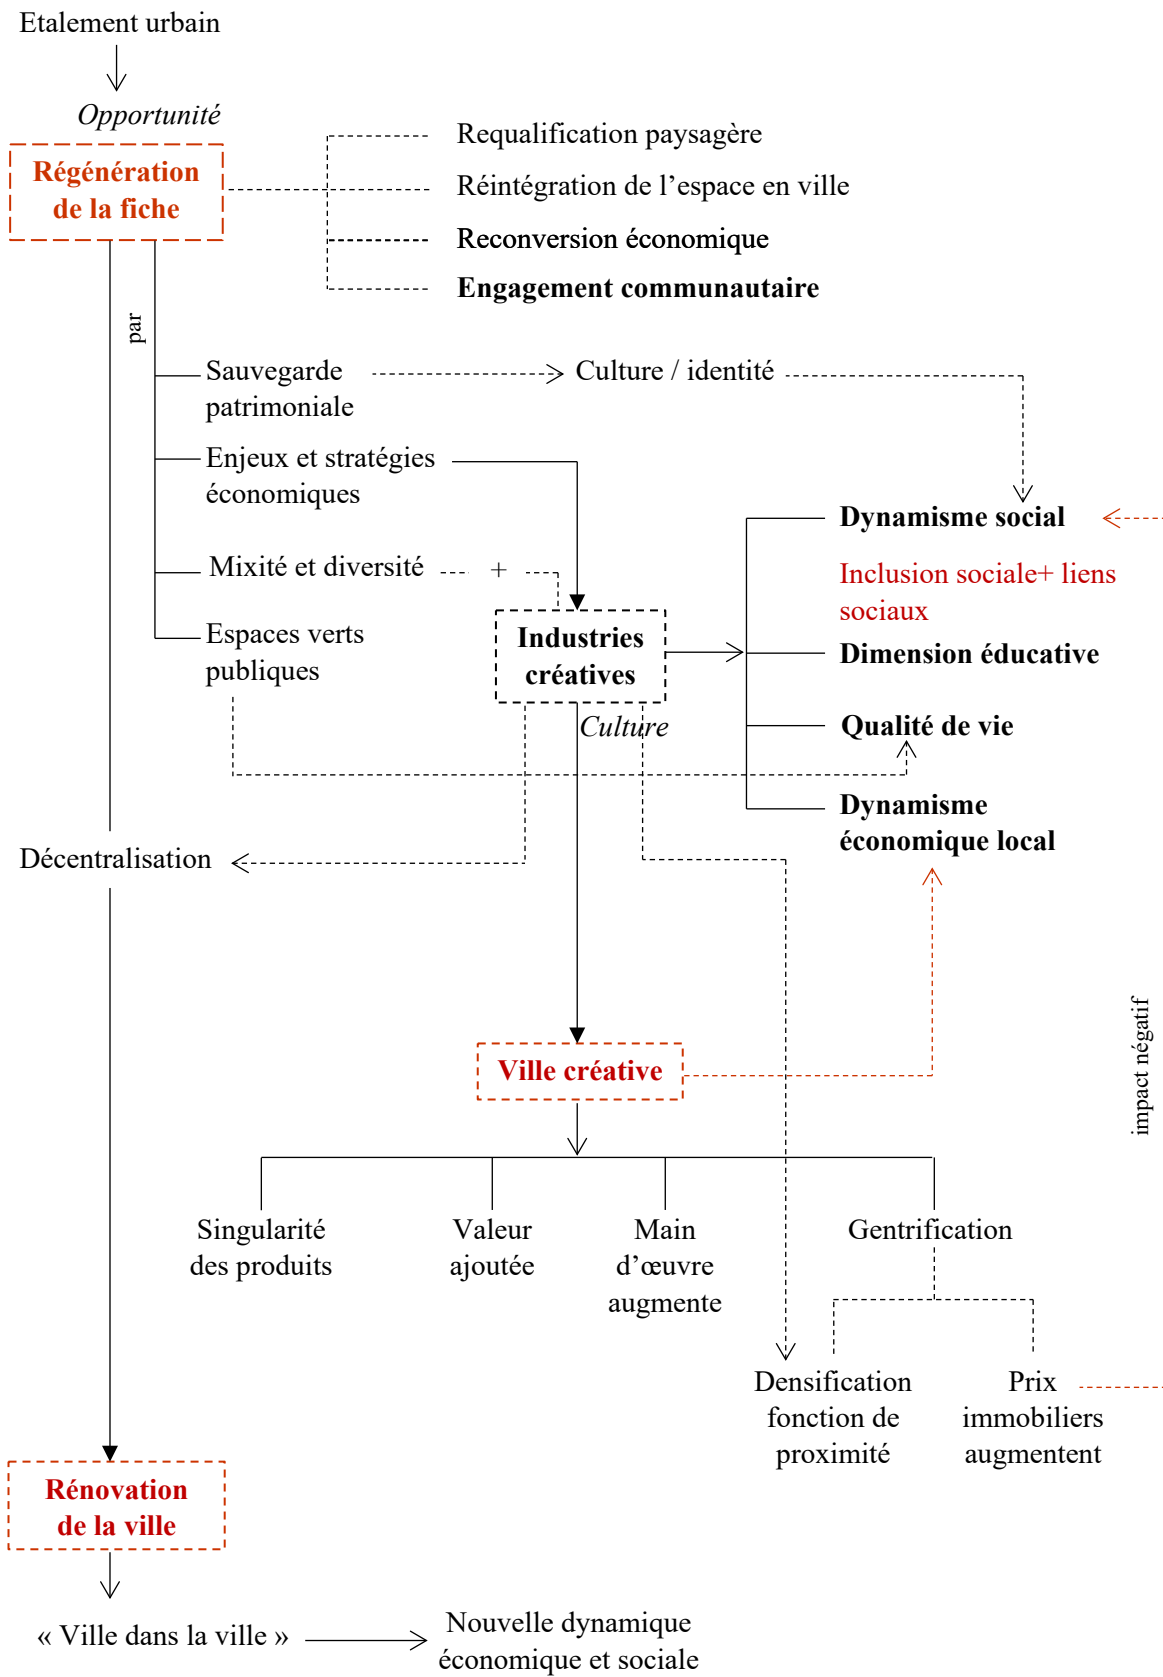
Etalement urbain

*Opportunité*

Régénération de la fiche

Requalification paysagère

Réintégration de l’espace en ville

Reconversion économique

Engagement communautaire

par

Sauvegarde patrimoniale

Culture / identité

Enjeux et stratégies économiques

Mixité et diversité

+

Espaces verts publiques

Industries créatives

*Culture*

Dynamisme social

Inclusion sociale+ liens sociaux

Dimension éducative

Qualité de vie

Dynamisme économique local

Décentralisation

impact négatif

Ville créative

Singularité des produits

Valeur ajoutée

Main d’œuvre augmente

Gentrification

Densification fonction de proximité

Prix immobiliers augmentent

Rénovation de la ville

« Ville dans la ville »

Nouvelle dynamique économique et sociale